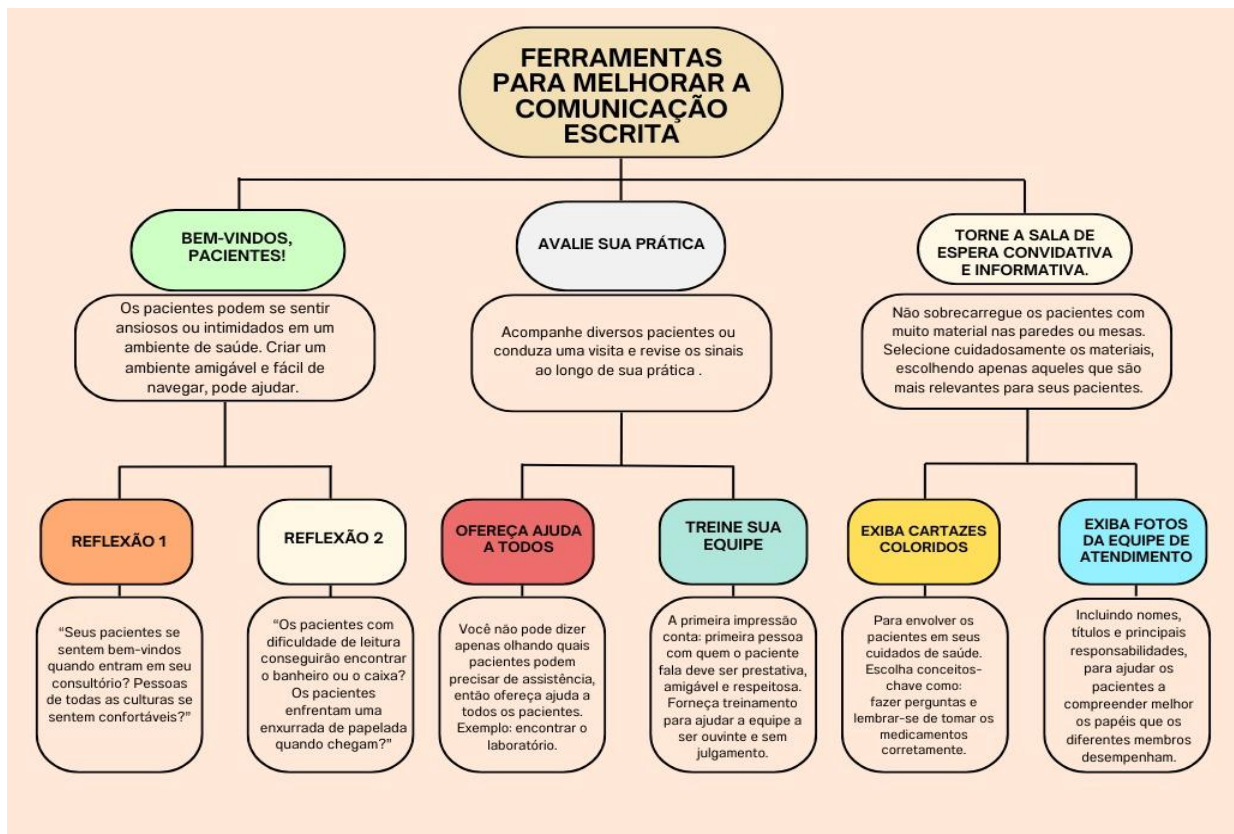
FERRAMENTAS PARA MELHORAR A COMUNICAÇÃO ESCRITA

BEM-VINDOS, PACIENTES!

Os pacientes podem se sentir ansiosos ou intimidados em um ambiente de saúde. Criar um ambiente amigável e fácil de navegar, pode ajudar.

REFLEXÃO 1

"Seus pacientes se sentem bem-vindos quando entram em seu consultório? Pessoas de todas as culturas se sentem confortáveis?"

REFLEXÃO 2

"Os pacientes com dificuldade de leitura conseguirão encontrar o banheiro ou o caixa? Os pacientes enfrentam uma enxurrada de papelada quando chegam?"

AVALIE SUA PRÁTICA

Acompanhe diversos pacientes ou conduza uma visita e revise os sinais ao longo de sua prática .

OFEREÇA AJUDA A TODOS

Você não pode dizer apenas olhando quais pacientes podem precisar de assistência, então ofereça ajuda a todos os pacientes. Exemplo: encontrar o laboratório.

TREINE SUA EQUIPE

A primeira impressão conta: primeira pessoa com quem o paciente fala deve ser prestativa, amigável e respeitosa. Forneça treinamento para ajudar a equipe a ser ouvinte e sem julgamento.

TORNE A SALA DE ESPERA CONVIDATIVA E INFORMATIVA.

Não sobrecarregue os pacientes com muito material nas paredes ou mesas. Selecione cuidadosamente os materiais, escolhendo apenas aqueles que são mais relevantes para seus pacientes.

EXIBA CARTAZES COLORIDOS

Para envolver os pacientes em seus cuidados de saúde. Escolha conceitos-chave como: fazer perguntas e lembrar-se de tomar os medicamentos corretamente.

EXIBA FOTOS DA EQUIPE DE ATENDIMENTO

Incluindo nomes, títulos e principais responsabilidades, para ajudar os pacientes a compreender melhor os papéis que os diferentes membros desempenham.